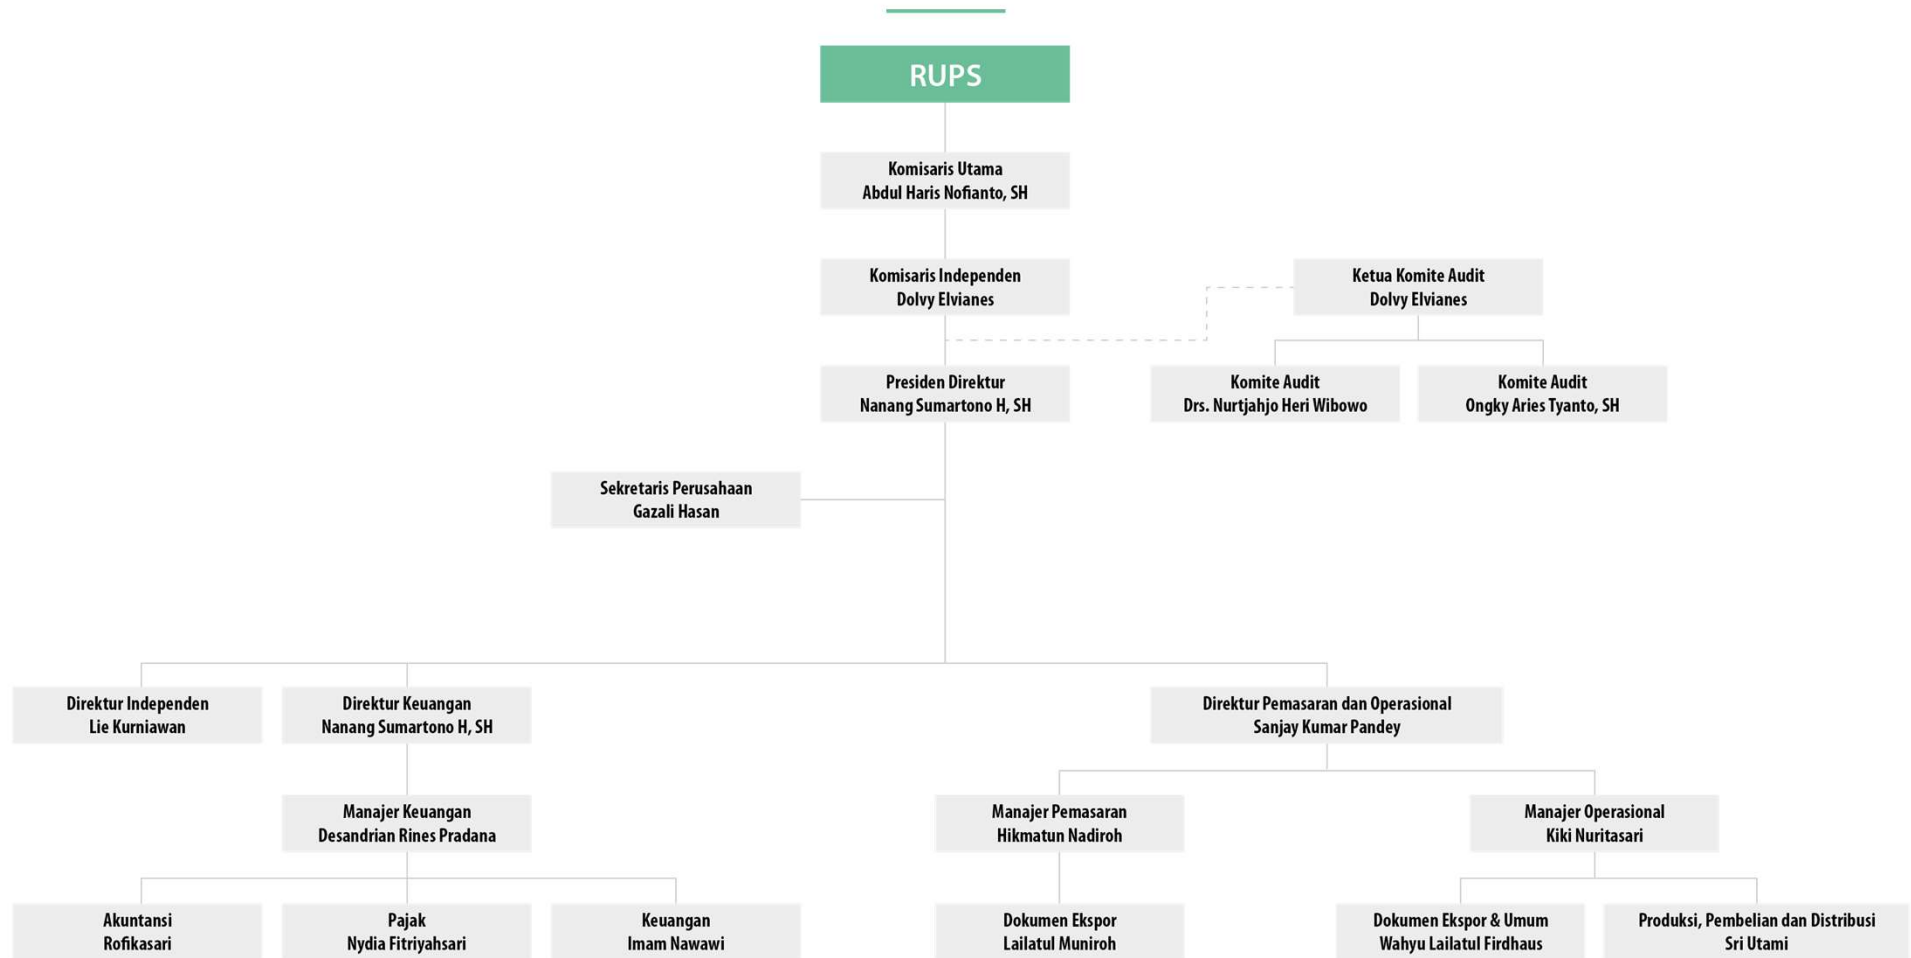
RUPS

Komisaris Utama
Abdul Haris Nofianto, SH

Komisaris Independen
Dolvy Elvianes

Ketua Komite Audit
Dolvy Elvianes

Presiden Direktur
Nanang Sumartono H, SH

Komite Audit
Drs. Nurtjahjo Heri Wibowo

Komite Audit
Ongky Aries Tyanto, SH

Sekretaris Perusahaan
Gazali Hasan

Direktur Independen
Lie Kurniawan

Direktur Keuangan
Nanang Sumartono H, SH

Direktur Pemasaran dan Operasional
Sanjay Kumar Pandey

Manajer Keuangan
Desandrian Rines Pradana

Manajer Pemasaran
Hikmatun Nadiroh

Manajer Operasional
Kiki Nuritasari

Akuntansi
Rofikasari

Pajak
Nydia Fitriyahsari

Keuangan
Imam Nawawi

Dokumen Ekspor
Lailatul Muniroh

Dokumen Ekspor & Umum
Wahyu Lailatul Firdhaus

Produksi, Pembelian dan Distribusi
Sri Utami